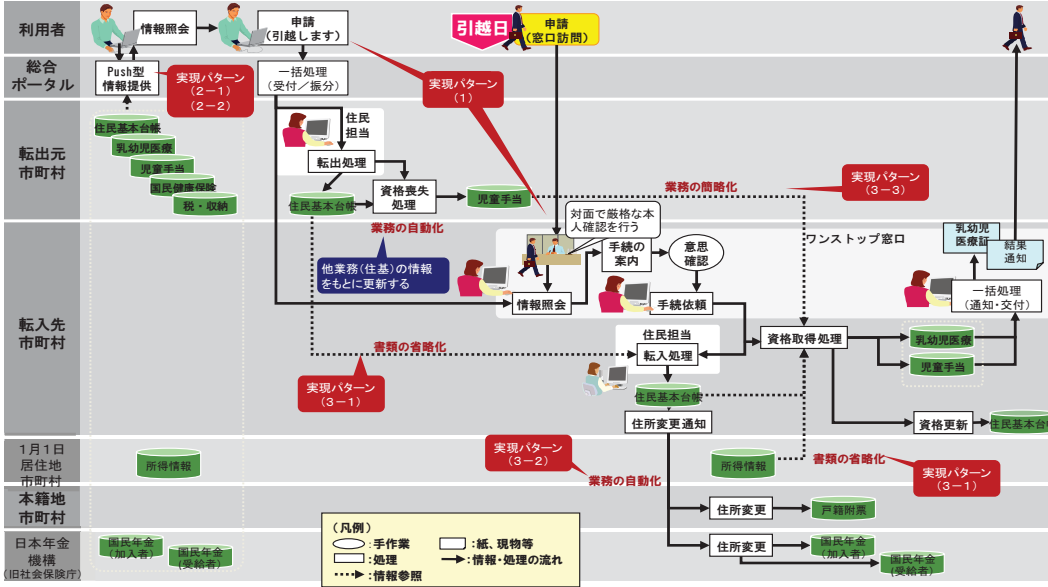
利用者

総合ポータル

転出元市町村

転入先市町村

1月1日居住地市町村

本籍地市町村

日本年金機構(旧社会保険庁)

情報照会

申請(引越します)

引越日

申請(窓口訪問)

Push型情報提供

実現パターン(2−1)(2−2)

一括処理(受付/振分)

実現パターン(1)

住民基本台帳

乳幼児医療

児童手当

国民健康保険

税・収納

住民担当

転出処理

住民基本台帳

資格喪失処理

児童手当

業務の簡略化

実現パターン(3−3)

業務の自動化

他業務(住基)の情報をもとに更新する

対面で厳格な本人確認を行う

手続の案内

意思確認

ワンストップ窓口

乳幼児医療証

結果通知

情報照会

手続依頼

一括処理(通知・交付)

住民担当

転入処理

資格取得処理

乳幼児医療

児童手当

書類の省略化

実現パターン(3−1)

住民基本台帳

住所変更通知

資格更新

住民基本台帳

実現パターン(3−2)

業務の自動化

所得情報

所得情報

書類の省略化

実現パターン(3−1)

住所変更

戸籍附票

国民年金(加入者)

国民年金(受給者)

住所変更

国民年金(加入者)

国民年金(受給者)

(凡例)
:手作業
:紙、現物等
:処理
:情報・処理の流れ
:情報参照